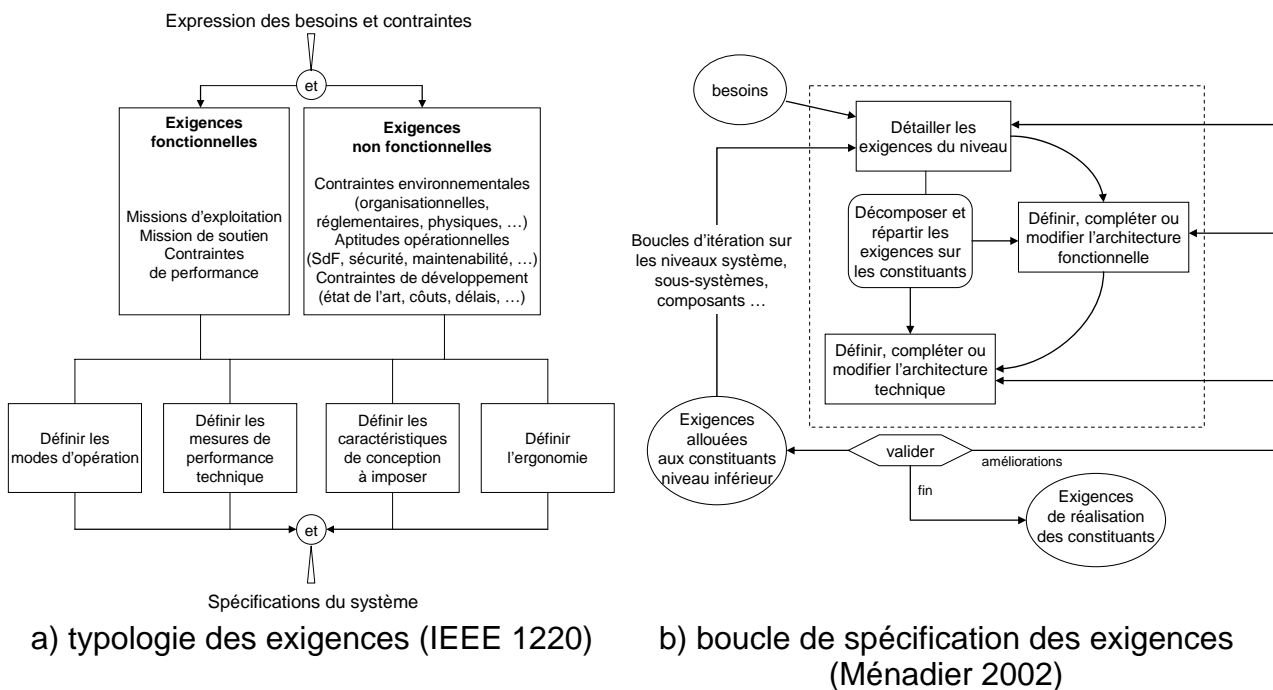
Expression des besoins et contraintes

et

Exigences fonctionnelles

Missions d'exploitation
Mission de soutien
Contraintes de performance

Exigences non fonctionnelles

Contraintes environnementales (organisationnelles, réglementaires, physiques, …)
Aptitudes opérationnelles (SdF, sécurité, maintenabilité, …)
Contraintes de développement (état de l'art, coûts, délais, …)

Définir les modes d'opération

Définir les mesures de performance technique

Définir les caractéristiques de conception à imposer

Définir l'ergonomie

et

Spécifications du système

a) typologie des exigences (IEEE 1220)

besoins

Détailler les exigences du niveau

Décomposer et répartir les exigences sur les constituants

Définir, compléter ou modifier l'architecture fonctionnelle

Définir, compléter ou modifier l'architecture technique

Boucles d'itération sur les niveaux système, sous-systèmes, composants …

Exigences allouées aux constituants niveau inférieur

valider

améliorations

fin

Exigences de réalisation des constituants

b) boucle de spécification des exigences (Ménadier 2002)